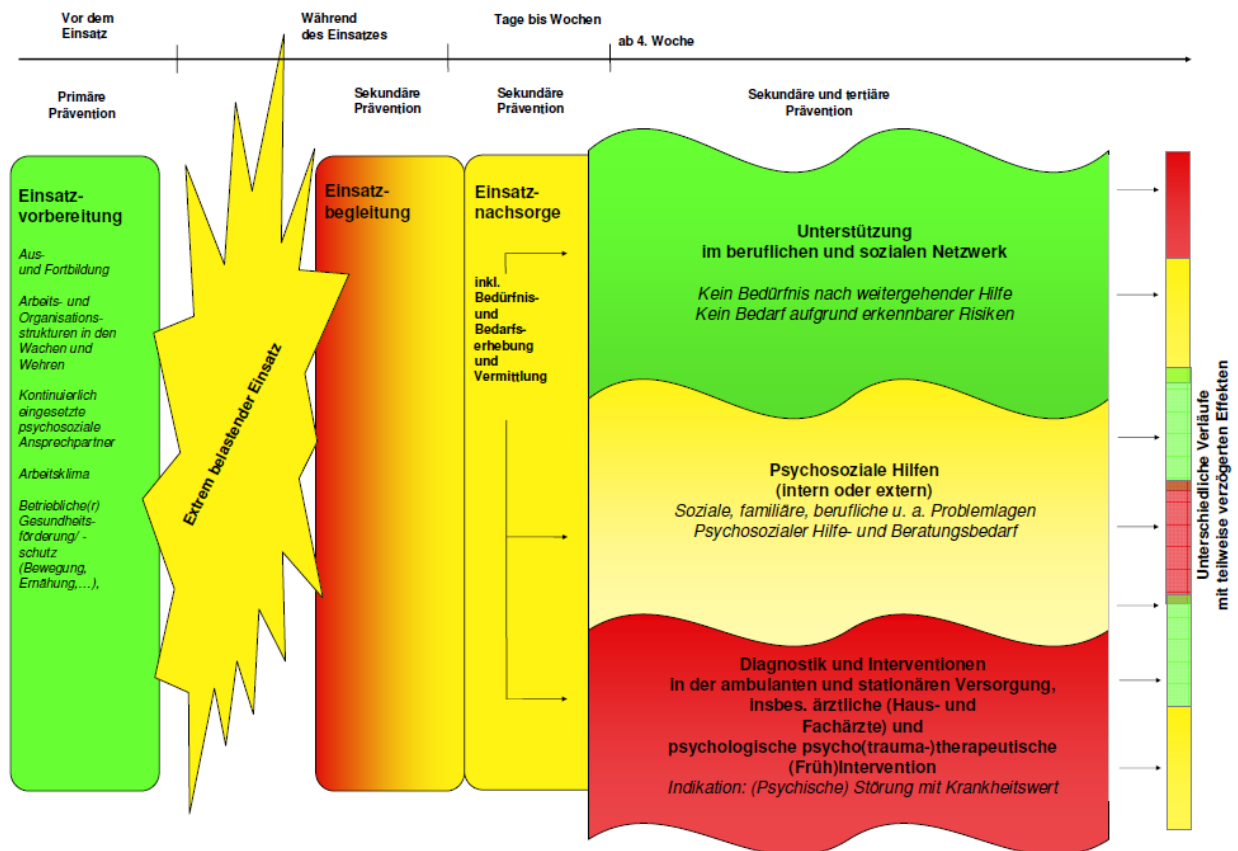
Vor dem Einsatz

Während des Einsatzes

Tage bis Wochen

ab 4. Woche

Primäre Prävention

Sekundäre Prävention

Sekundäre Prävention

Sekundäre und tertiäre Prävention

Einsatzvorbereitung

Aus- und Fortbildung

Arbeits- und Organisationsstrukturen in den Wachen und Wehren

Kontinuierlich eingesetzte psychosoziale Ansprechpartner

Arbeitsklima

Betriebliche(r) Gesundheitsförderung/ -schutz (Bewegung, Ernährung,…),

Extrem belastender Einsatz

Einsatzbegleitung

Einsatznachsorge

inkl. Bedürfnis- und Bedarfserhebung und Vermittlung

Unterstützung im beruflichen und sozialen Netzwerk

Kein Bedürfnis nach weitergehender Hilfe
Kein Bedarf aufgrund erkennbarer Risiken

Psychosoziale Hilfen (intern oder extern)

Soziale, familiäre, berufliche u. a. Problemlagen
Psychosozialer Hilfe- und Beratungsbedarf

Diagnostik und Interventionen in der ambulanten und stationären Versorgung, insbes. ärztliche (Haus- und Fachärzte) und psychologische psycho(trauma-)therapeutische (Früh)Intervention

Indikation: (Psychische) Störung mit Krankheitswert

Unterschiedliche Verläufe mit teilweise verzögerten Effekten